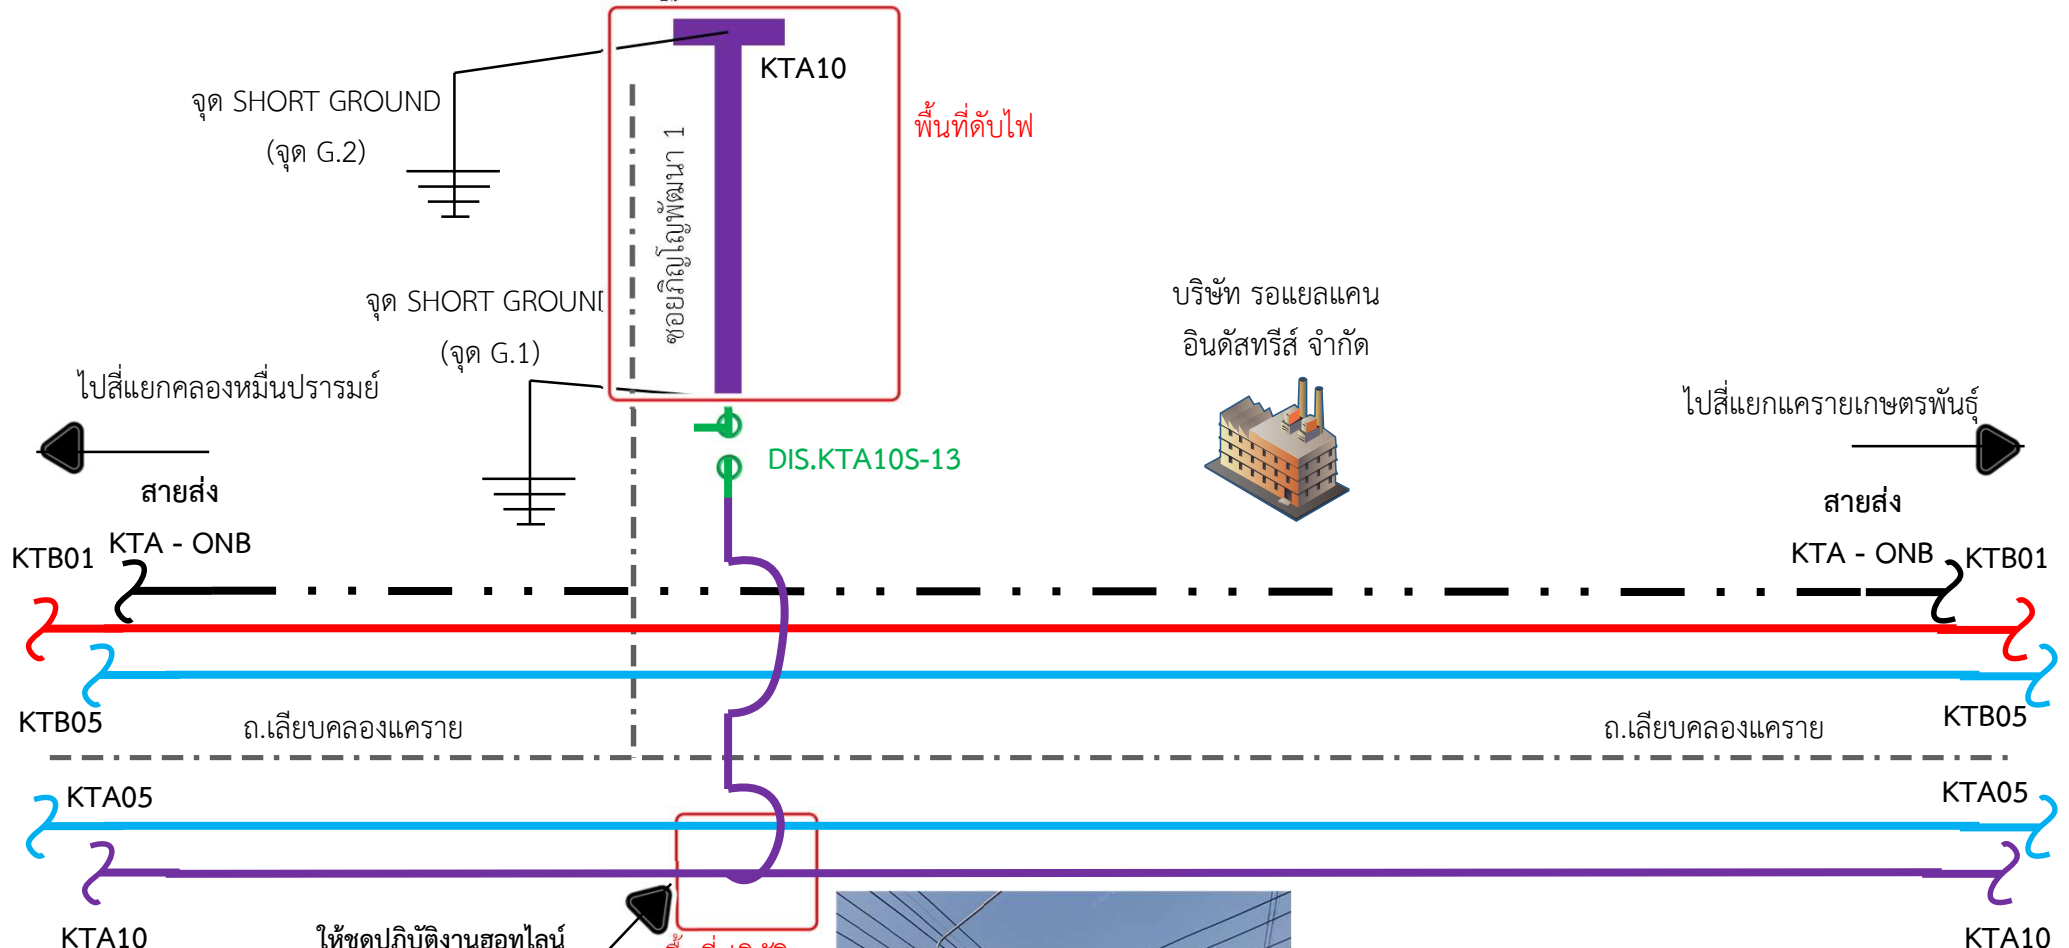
KTA10

พื้นที่ดับไฟ

จุด SHORT GROUND

(จุด G.2)

ซอยภิญโญพัฒนา 1

จุด SHORT GROUNI

(จุด G.1)

บริษัท รอแยลแคน

อินดัสทรีส์ จำกัด

ไปสี่แยกคลองหมื่นปรารมย์

ไปสี่แยกแครายเกษตรพันธุ์

DIS.KTA10S-13

สายส่ง

KTA - ONB

KTB01

สายส่ง

KTA - ONB

KTB01

KTB05

ถ.เลียบคลองแคราย

ถ.เลียบคลองแคราย

KTB05

KTA05

KTA05

KTA10

ให้ชุดปฏิบัติงานฮอทไลน์

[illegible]

KTA10